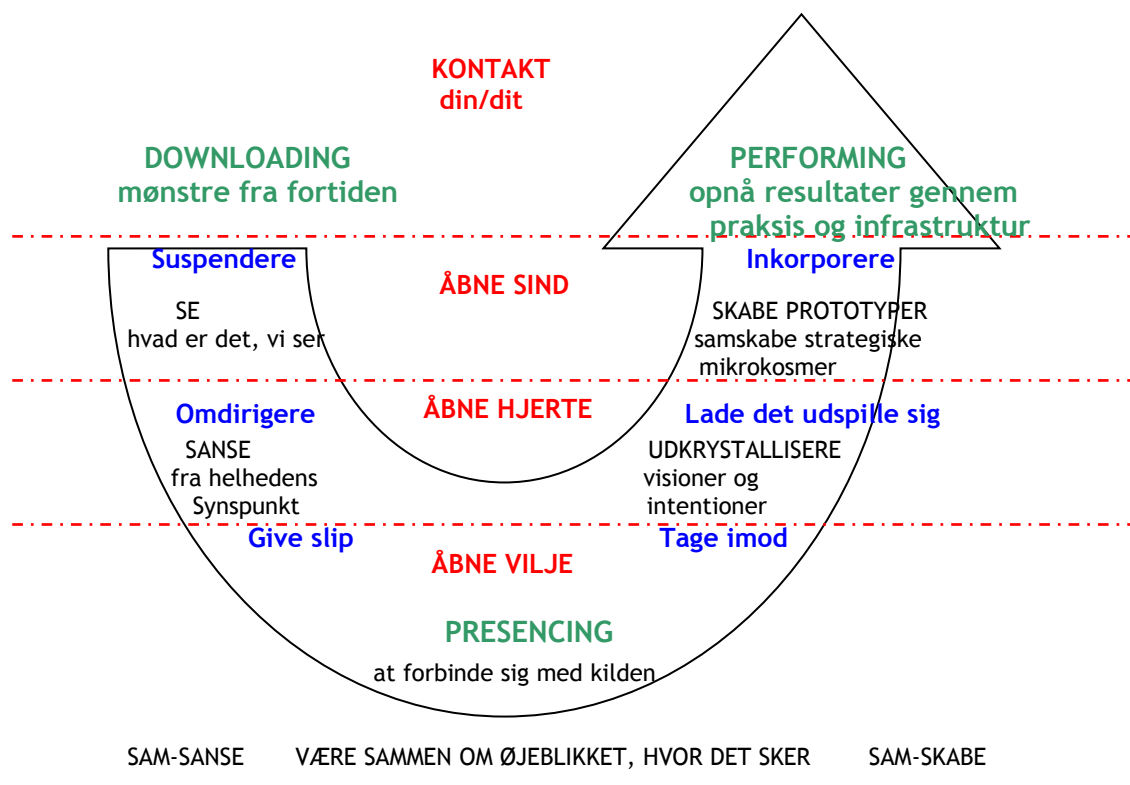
KONTAKT
din/dit

DOWNLOADING
mønstre fra fortiden

PERFORMING
opnå resultater gennem praksis og infrastruktur

Suspendere

ÅBNE SIND

Inkorporere

SE
hvad er det, vi ser

SKABE PROTOTYPER
samskabe strategiske mikrokosmer

Omdirigere

ÅBNE HJERTE

Lade det udspille sig

SANSE
fra helhedens
Synspunkt

UDKRYSTALLISERE
visioner og
intentioner

Give slip

ÅBNE VILJE

Tage imod

PRESENCING
at forbinde sig med kilden

SAM-SANSE VÆRE SAMMEN OM ØJEBLIKKET, HVOR DET SKER SAM-SKABE